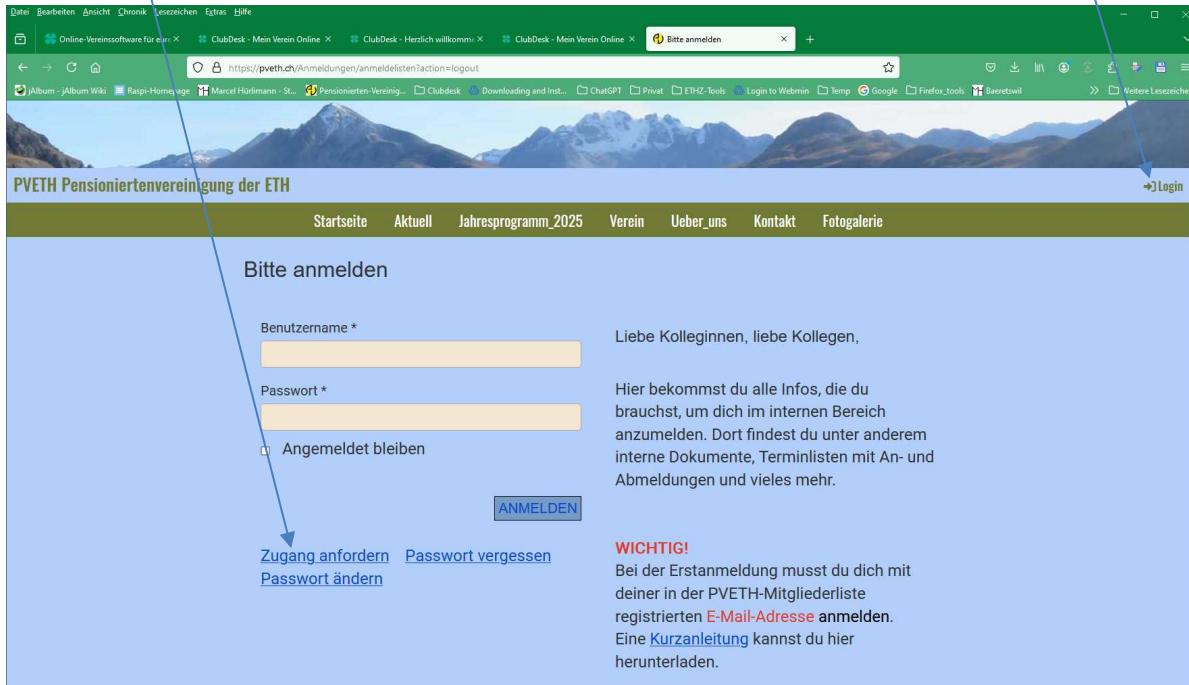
Datei Bearbeiten Ansicht Chronik Lesezeichen Extras Hilfe

Online-Vereinssoftware für ei× ClubDesk - Mein Verein Online × ClubDesk - Herzlich willkomm× ClubDesk - Mein Verein Online × Bitte anmelden ×

https://pveth.ch/Anmeldungen/anmeldelisten?action=logout

jAlbum - jAlbum Wiki Raspi-Homepage Marcel Hürlimann - St... Pensionierten-Vereinig... Clubdesk Downloading and Inst... ChatGPT Privat ETHZ-Tools Login to Webmin Temp Google Firefox_tools Baeretswil Weitere Lesezeiche

PVETH Pensioniertenvereinigung der ETH

Login

Startseite Aktuell Jahresprogramm_2025 Verein Ueber_uns Kontakt Fotogalerie

Bitte anmelden

Benutzername *

Passwort *

Angemeldet bleiben

ANMELDEN

Zugang anfordern Passwort vergessen
Passwort ändern

Liebe Kolleginnen, liebe Kollegen,

Hier bekommst du alle Infos, die du brauchst, um dich im internen Bereich anzumelden. Dort findest du unter anderem interne Dokumente, Terminlisten mit An- und Abmeldungen und vieles mehr.

WICHTIG!
Bei der Erstanmeldung musst du dich mit deiner in der PVETH-Mitgliederliste registrierten E-Mail-Adresse anmelden. Eine Kurzanleitung kannst du hier herunterladen.